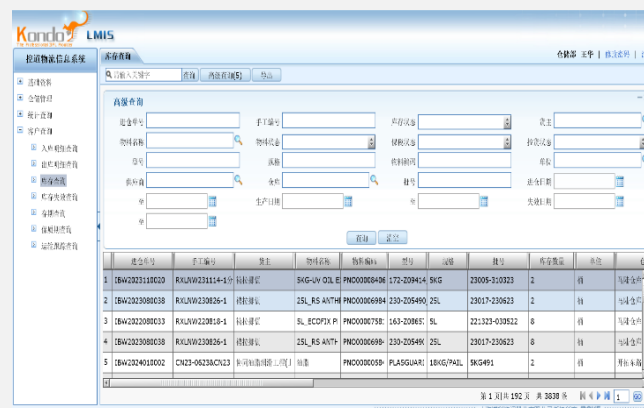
Kondo LMIS
The Professional Oil Maker

拉道物流信息系统

库存查询

仓储部 王华 | 修改密码 |

请输入关键字 查询 高级查询[S] 导出

高级查询

进仓单号 手工编号 库存状态 货主
物料名称 物料状态 保税状态 报关状态
型号 规格 物料品牌 单位
供应商 仓库 批号 进仓日期
至 生产日期 至 失效日期
至

查询 重置

- 基础资料
- 仓储管理
- 统计查询
- 客户查询
  - 入库明细查询
  - 出库明细查询
  - 库存查询
  - 库存变动查询
  - 费用查询
  - 保税查询
  - 运输跟踪查询

| | 进仓单号 | 手工编号 | 货主 | 物料名称 | 物料编号 | 型号 | 规格 | 批号 | 库存数量 | 单位 | |
|---|---|---|---|---|---|---|---|---|---|---|---|
| 1 | IBW2023110020 | RXLNW231114-1分 | 拉板润滑 | 5KG-UV OIL E | PNO00008406 | 172-Z09414 | 5KG | 23005-310323 | 2 | 桶 | 当地仓库 |
| 2 | IBW2023080038 | RXLNW230826-1 | 拉板润滑 | 25L_RS ANTH | PNO00006984 | 230-Z05490 | 25L | 23017-230623 | 2 | 桶 | 当地仓库 |
| 3 | IBW2023080033 | RXLNW230818-1 | 拉板润滑 | 5L_ECOFIX P | PNO0000758 | 163-Z0865 | 5L | 221323-030522 | 8 | 桶 | 当地仓库 |
| 4 | IBW2023080038 | RXLNW230826-1 | 拉板润滑 | 25L_RS ANTH | PNO0000698 | 230-Z0549 | 25L | 23017-230623 | 2 | 桶 | 当地仓库 |
| 5 | IBW2024010002 | CN23-0623&CN23 | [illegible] | 铝器 | PNO000058 | PLASGUARI | 18KG/PAIL | 5KG491 | 2 | 桶 | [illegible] |

第 1 页共 192 页 共 3838 条 1